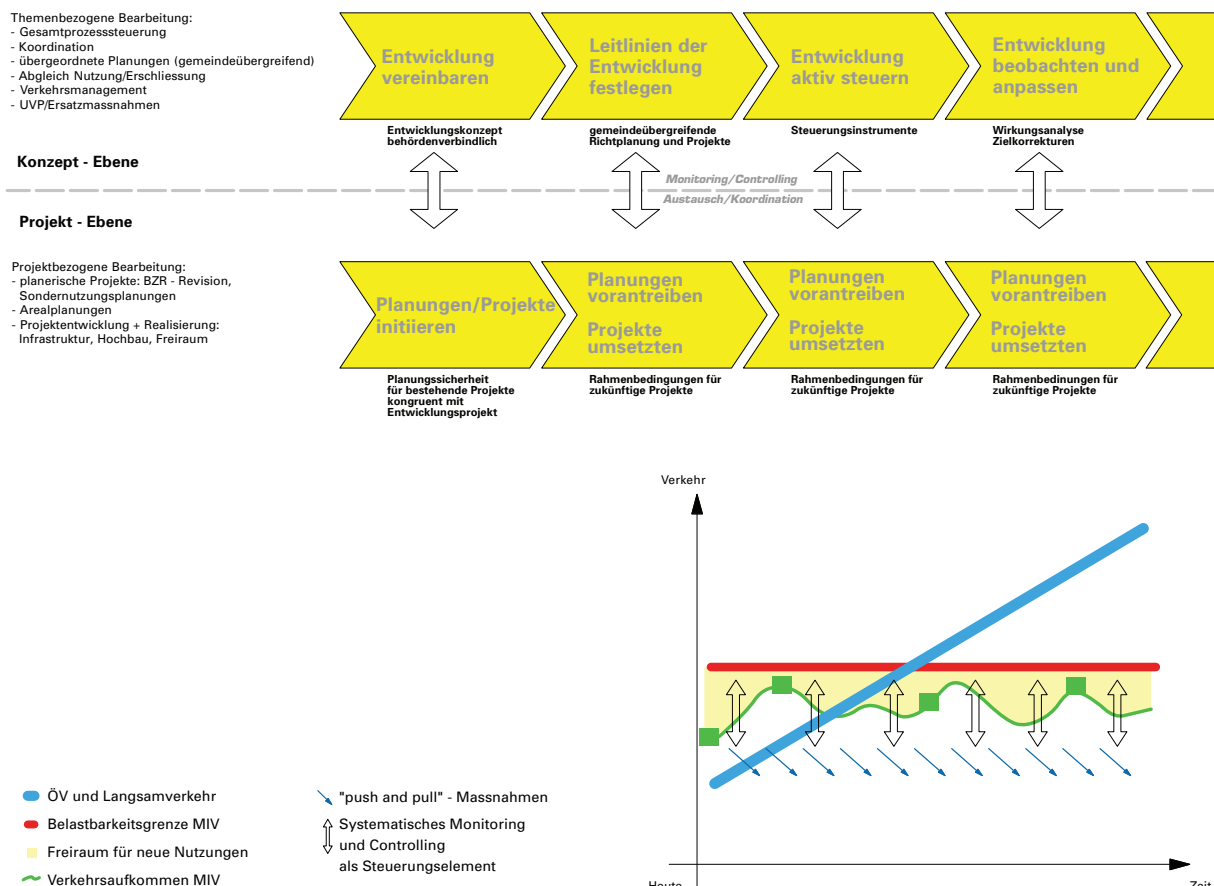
Themenbezogene Bearbeitung:
- Gesamtprozesssteuerung
- Koordination
- übergeordnete Planungen (gemeindeübergreifend)
- Abgleich Nutzung/Erschliessung
- Verkehrsmanagement
- UVP/Ersatzmassnahmen

Entwicklung vereinbaren

Leitlinien der Entwicklung festlegen

Entwicklung aktiv steuern

Entwicklung beobachten und anpassen

Entwicklungskonzept behördenverbindlich

gemeindeübergreifende Richtplanung und Projekte

Steuerungsinstrumente

Wirkungsanalyse Zielkorrekturen

Konzept - Ebene

Monitoring/Controlling

Austausch/Koordination

Projekt - Ebene

Projektbezogene Bearbeitung:
- planerische Projekte: BZR - Revision, Sondernutzungsplanungen
- Arealplanungen
- Projektentwicklung + Realisierung: Infrastruktur, Hochbau, Freiraum

Planungen/Projekte initiieren

Planungen vorantreiben

Projekte umsetzten

Planungen vorantreiben

Projekte umsetzten

Planungen vorantreiben

Projekte umsetzten

Planungssicherheit für bestehende Projekte kongruent mit Entwicklungsprojekt

Rahmenbedingungen für zukünftige Projekte

Rahmenbedingungen für zukünftige Projekte

Rahmenbedinungen für zukünftige Projekte

Verkehr

Heute

Zeit

ÖV und Langsamverkehr

Belastbarkeitsgrenze MIV

Freiraum für neue Nutzungen

Verkehrsaufkommen MIV

"push and pull" - Massnahmen

Systematisches Monitoring und Controlling als Steuerungselement